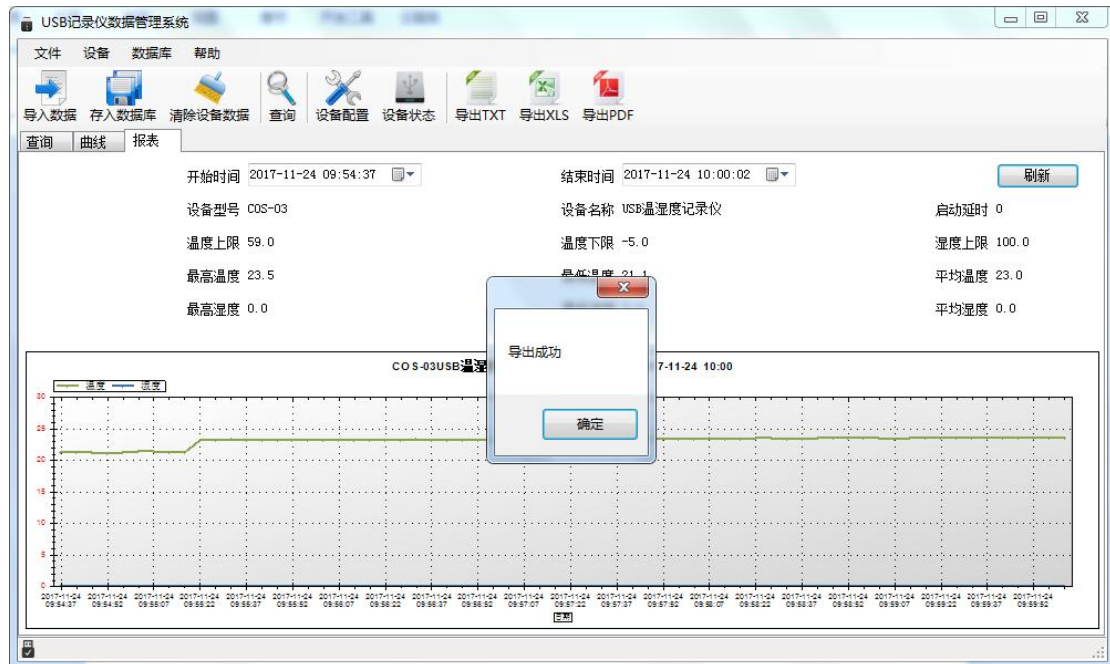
USB记录仪数据管理系统

文件 设备 数据库 帮助

导入数据 存入数据库 清除设备数据 查询 设备配置 设备状态 导出TXT 导出XLS 导出PDF

查询 曲线 报表

开始时间 2017-11-24 09:54:37 结束时间 2017-11-24 10:00:02 刷新

设备型号 COS-03 设备名称 USB温湿度记录仪 启动延时 0

温度上限 59.0 温度下限 -5.0 湿度上限 100.0

最高温度 23.5 最低温度 21.1 平均温度 23.0

最高湿度 0.0 平均湿度 0.0

导出成功

确定

COS-03USB温湿 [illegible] 7-11-24 10:00

温度 湿度

30
25
20
15
10
5
0

2017-11-24 09:54:37 2017-11-24 09:54:52 2017-11-24 09:55:07 2017-11-24 09:55:22 2017-11-24 09:55:37 2017-11-24 09:55:52 2017-11-24 09:56:07 2017-11-24 09:56:22 2017-11-24 09:56:37 2017-11-24 09:56:52 2017-11-24 09:57:07 2017-11-24 09:57:22 2017-11-24 09:57:37 2017-11-24 09:57:52 2017-11-24 09:58:07 2017-11-24 09:58:22 2017-11-24 09:58:37 2017-11-24 09:58:52 2017-11-24 09:59:07 2017-11-24 09:59:22 2017-11-24 09:59:37 2017-11-24 09:59:52

日期